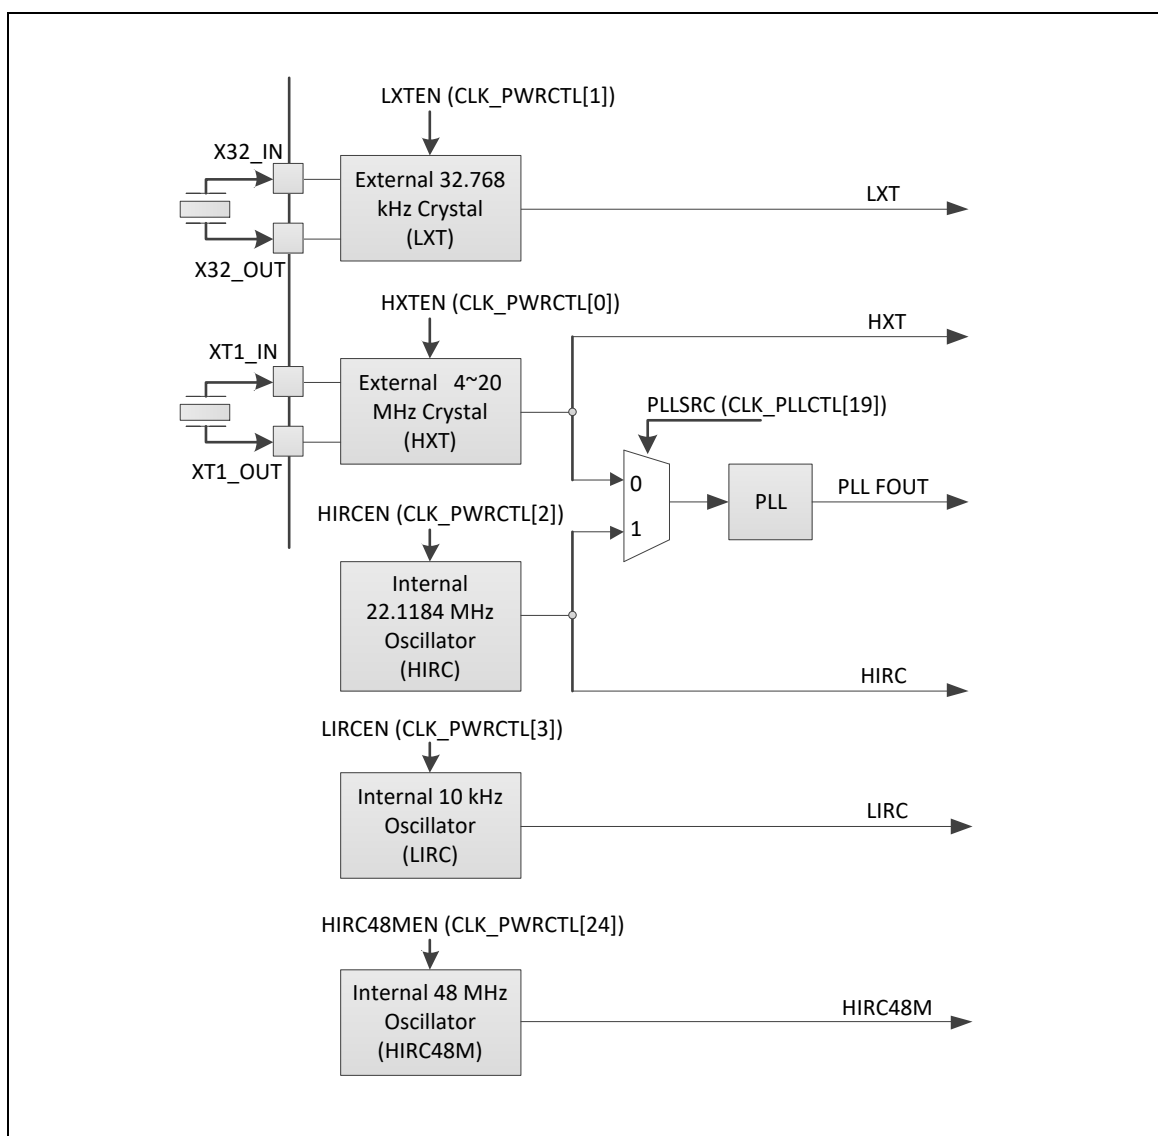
LXTEN (CLK_PWRCTL[1])

X32_IN

External 32.768 kHz Crystal (LXT)

LXT

X32_OUT

HXTEN (CLK_PWRCTL[0])

HXT

XT1_IN

External 4~20 MHz Crystal (HXT)

PLLSRC (CLK_PLLCTL[19])

XT1_OUT

0

PLL

PLL FOUT

HIRCEN (CLK_PWRCTL[2])

1

Internal 22.1184 MHz Oscillator (HIRC)

HIRC

LIRCEN (CLK_PWRCTL[3])

Internal 10 kHz Oscillator (LIRC)

LIRC

HIRC48MEN (CLK_PWRCTL[24])

Internal 48 MHz Oscillator (HIRC48M)

HIRC48M